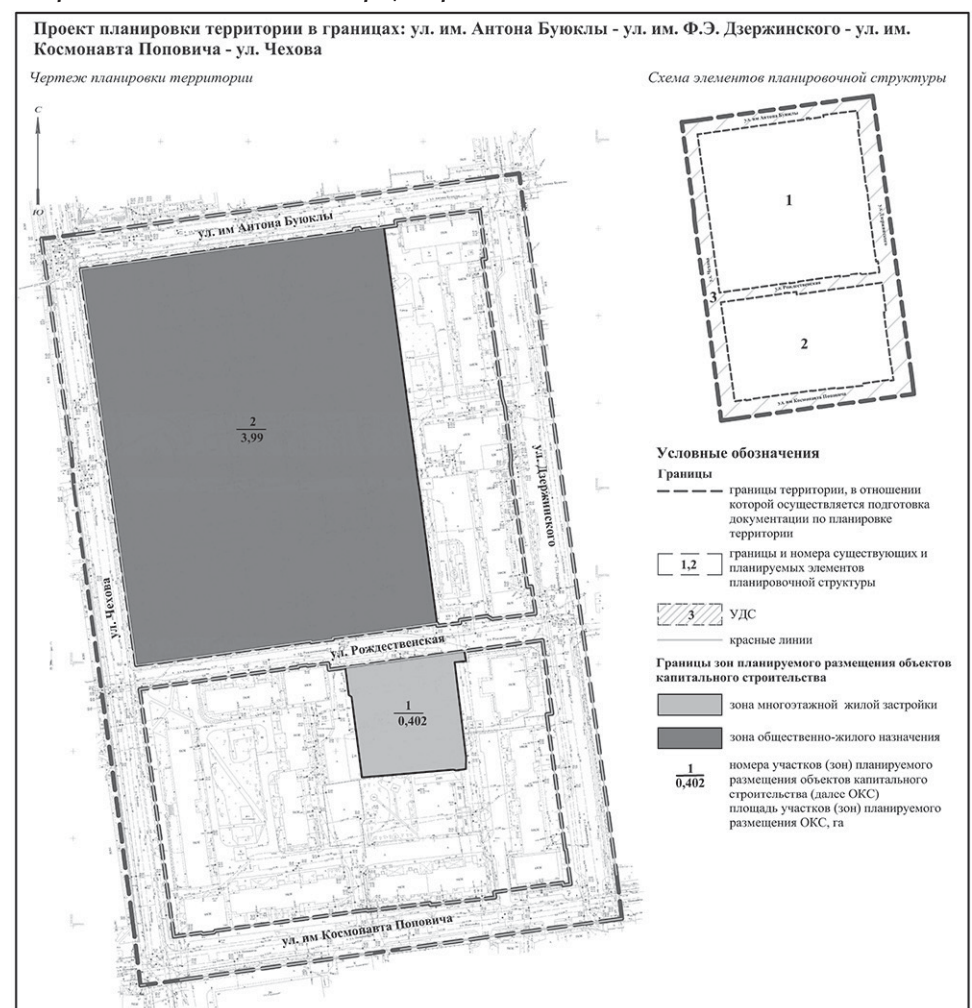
Проект планировки территории в границах: ул. им. Антона Буюклы - ул. им. Ф.Э. Дзержинского - ул. им. Космонавта Поповича - ул. Чехова

Чертеж планировки территории

Схема элементов планировочной структуры

С

Ю

ул. им Антона Буюклы

$\frac{2}{3,99}$

ул. Дзержинского

ул. Чехова

ул. Рождественская

$\frac{1}{0,402}$

ул. им Космонавта Поповича

ул. им Антона Буюклы

1

ул. Чехова

ул. Рождественская

3

2

ул. им Космонавта Поповича

Условные обозначения

Границы

границы территории, в отношении которой осуществляется подготовка документации по планировке территории

1,2

границы и номера существующих и планируемых элементов планировочной структуры

3

УДС

красные линии

Границы зон планируемого размещения объектов капитального строительства

зона многоэтажной жилой застройки

зона общественно-жилого назначения

$\frac{1}{0,402}$

номера участков (зон) планируемого размещения объектов капитального строительства (далее ОКС)
площадь участков (зон) планируемого размещения ОКС, га